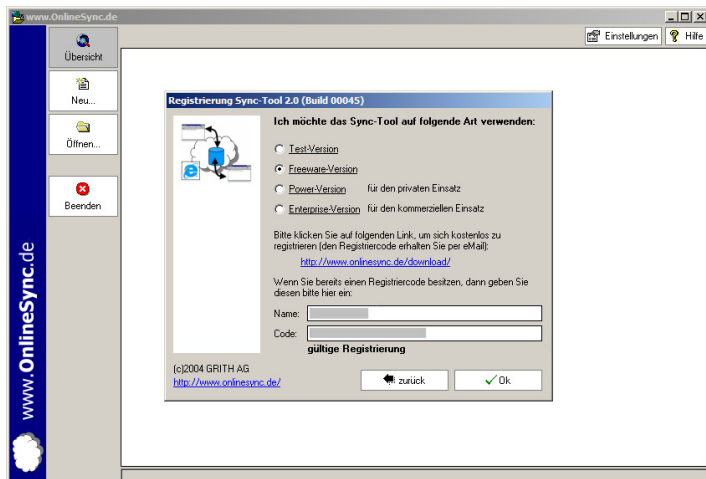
www.OnlineSync.de

Übersicht

Neu...

Öffnen...

Beenden

www.OnlineSync.de

Einstellungen

Hilfe

Registrierung Sync-Tool 2.0 (Build 00045)

Ich möchte das Sync-Tool auf folgende Art verwenden:

Test-Version

Freeware-Version

Power-Version für den privaten Einsatz

Enterprise-Version für den kommerziellen Einsatz

Bitte klicken Sie auf folgenden Link, um sich kostenlos zu registrieren (den Registriercode erhalten Sie per eMail):

http://www.onlinesync.de/download/

Wenn Sie bereits einen Registriercode besitzen, dann geben Sie diesen bitte hier ein:

Name:

Code:

gültige Registrierung

(c)2004 GRITH AG
http://www.onlinesync.de/

zurück

Ok